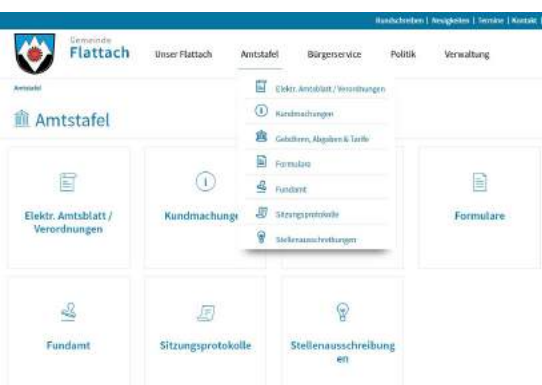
Rundschreiben | Neuigkeiten | Termine | Kontakt

Gemeinde Flattach

Unser Flattach
Amtstafel
Bürgerservice
Politik
Verwaltung

Elektr. Amtsblatt / Verordnungen
Kundmachungen
Gebühren, Abgaben & Tarife
Formulare
Fundamt
Sitzungsprotokolle
Stellenausschreibungen

Amtstafel

Amtstafel

Elektr. Amtsblatt / Verordnungen

Kundmachungen

Formulare

Fundamt

Sitzungsprotokolle

Stellenausschreibungen